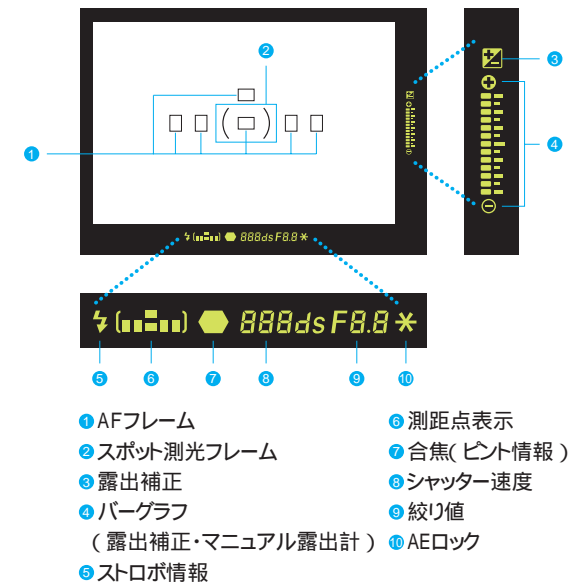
2
3
1
4
888ds F8.8
888ds F8.8
5
6
7
8
9
10

1 AFフレーム
2 スポット測光フレーム
3 露出補正
4 バーグラフ
（露出補正・マニュアル露出計）
5 ストロボ情報
6 測距点表示
7 合焦（ピント情報）
8 シャッター速度
9 絞り値
10 AEロック